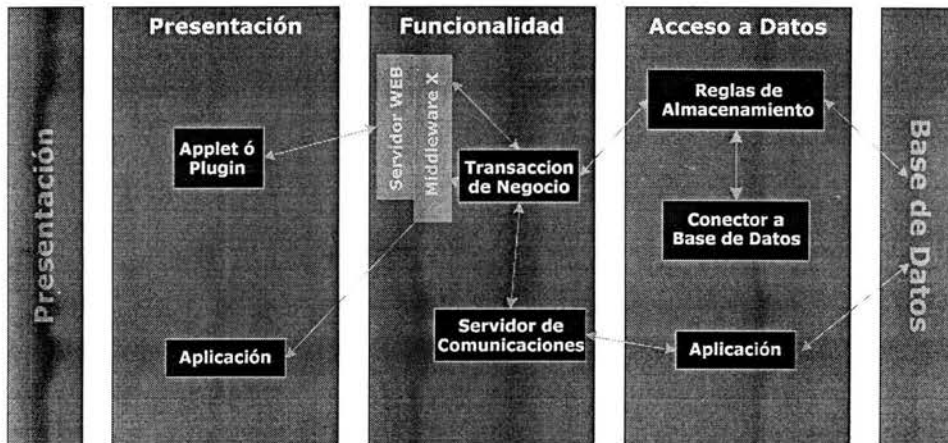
Presentación

Presentación

Applet ó Plugin

Aplicación

Funcionalidad

Servidor WEB

Middleware X

Transaccion de Negocio

Servidor de Comunicaciones

Acceso a Datos

Reglas de Almacenamiento

Conector a Base de Datos

Aplicación

Base de Datos